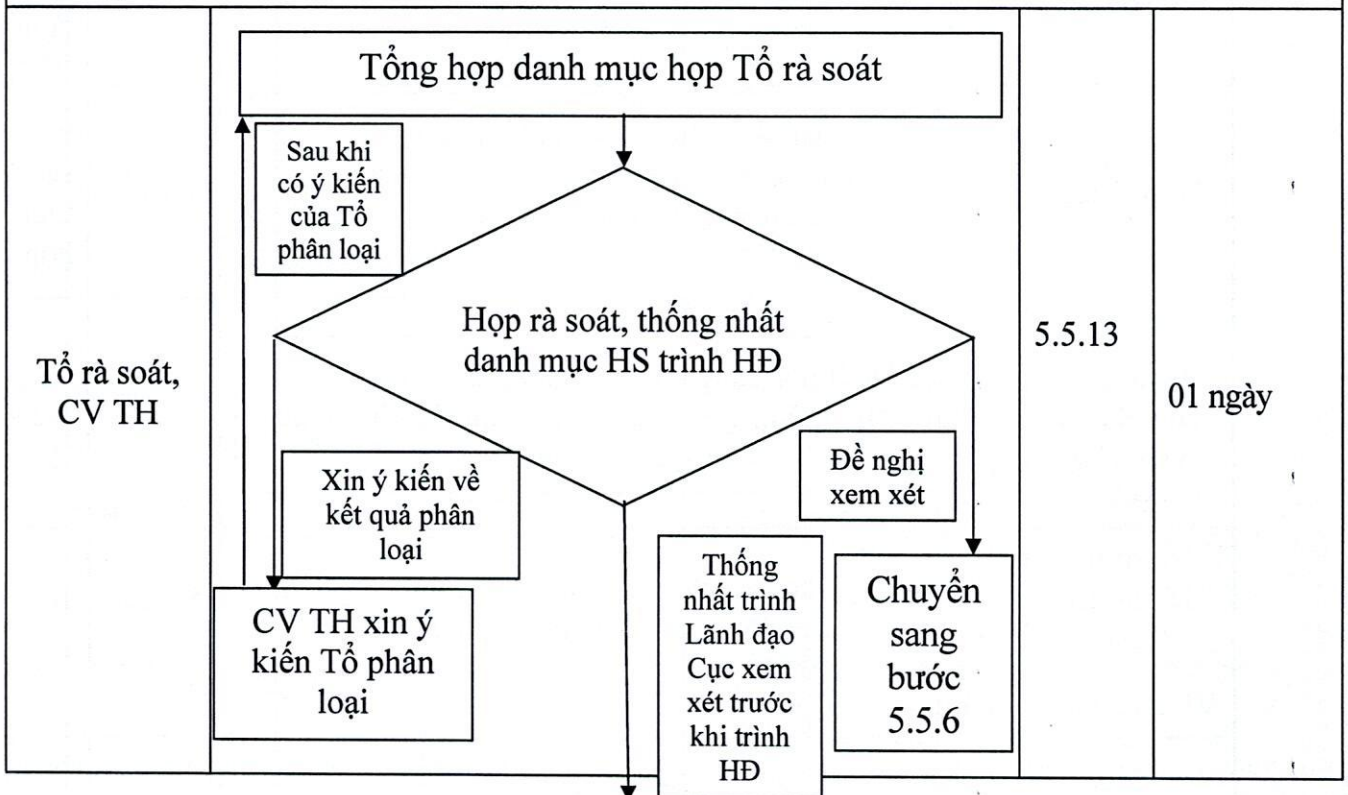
| Tổ rà soát, CV TH | Tổng hợp danh mục họp Tổ rà soát<br>Sau khi có ý kiến của Tổ phân loại<br>Họp rà soát, thống nhất danh mục HS trình HĐ<br>Xin ý kiến về kết quả phân loại<br>Đề nghị xem xét<br>CV TH xin ý kiến Tổ phân loại<br>Thống nhất trình Lãnh đạo Cục xem xét trước khi trình HĐ<br>Chuyển sang bước 5.5.6 | 5.5.13 | 01 ngày |
|---|---|---|---|